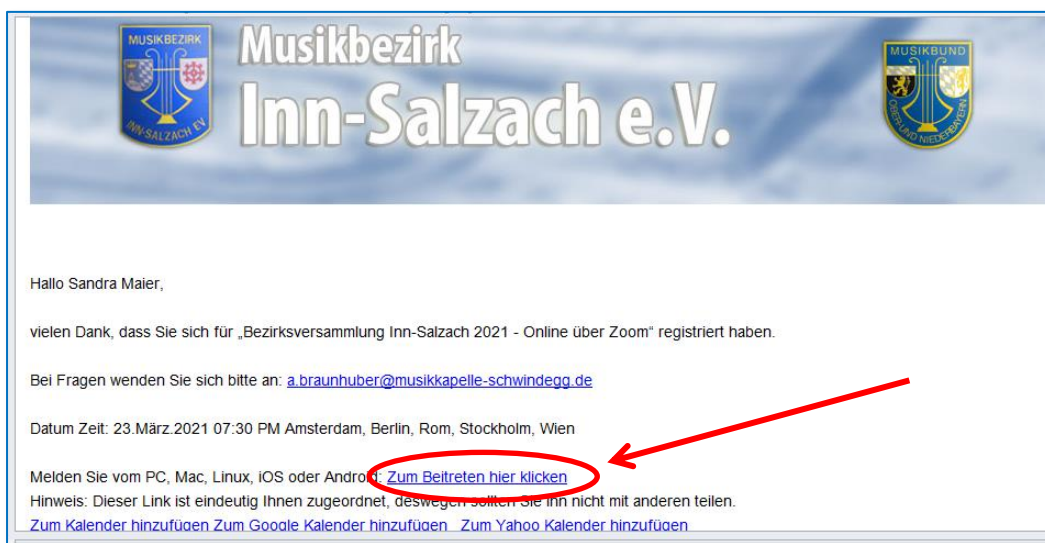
MUSIKBEZIRK
INN-SALZACH EV
Musikbezirk
Inn-Salzach e.V.
MUSIKBUND
OBER- UND NIEDERBAYERN

Hallo Sandra Maier,

vielen Dank, dass Sie sich für „Bezirksversammlung Inn-Salzach 2021 - Online über Zoom“ registriert haben.

Bei Fragen wenden Sie sich bitte an: a.braunhuber@musikkapelle-schwindegg.de

Datum Zeit: 23.März.2021 07:30 PM Amsterdam, Berlin, Rom, Stockholm, Wien

Melden Sie vom PC, Mac, Linux, iOS oder Andro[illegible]: Zum Beitreten hier klicken
Hinweis: Dieser Link ist eindeutig Ihnen zugeordnet, deswegen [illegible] Sie ihn nicht mit anderen teilen.
Zum Kalender hinzufügen Zum Google Kalender hinzufügen Zum Yahoo Kalender hinzufügen